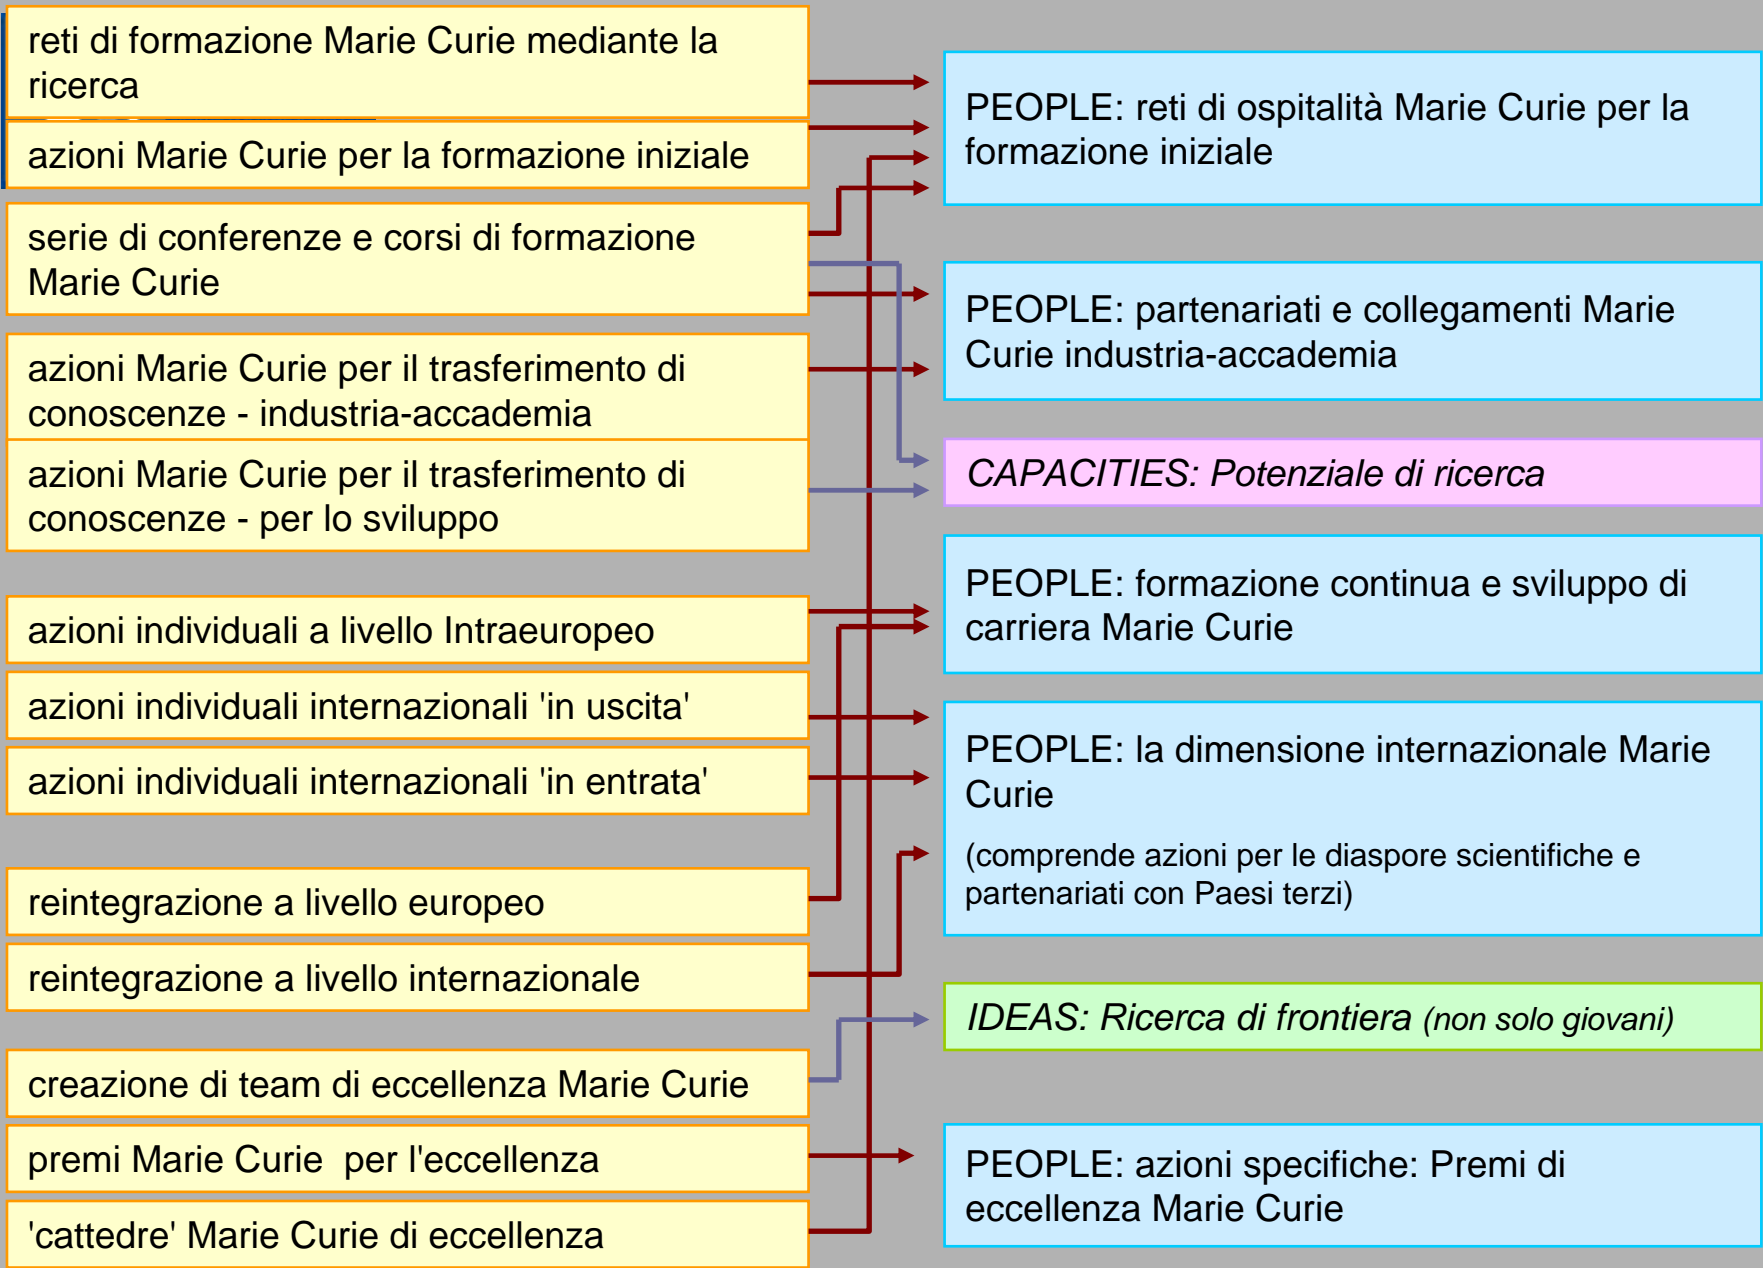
reti di formazione Marie Curie mediante la ricerca

azioni Marie Curie per la formazione iniziale

serie di conferenze e corsi di formazione Marie Curie

azioni Marie Curie per il trasferimento di conoscenze - industria-accademia

azioni Marie Curie per il trasferimento di conoscenze - per lo sviluppo

azioni individuali a livello Intraeuropeo

azioni individuali internazionali 'in uscita'

azioni individuali internazionali 'in entrata'

reintegrazione a livello europeo

reintegrazione a livello internazionale

creazione di team di eccellenza Marie Curie

premi Marie Curie per l'eccellenza

'cattedre' Marie Curie di eccellenza

PEOPLE: reti di ospitalità Marie Curie per la formazione iniziale

PEOPLE: partenariati e collegamenti Marie Curie industria-accademia

CAPACITIES: Potenziale di ricerca

PEOPLE: formazione continua e sviluppo di carriera Marie Curie

PEOPLE: la dimensione internazionale Marie Curie

(comprende azioni per le diaspore scientifiche e partenariati con Paesi terzi)

IDEAS: Ricerca di frontiera (non solo giovani)

PEOPLE: azioni specifiche: Premi di eccellenza Marie Curie